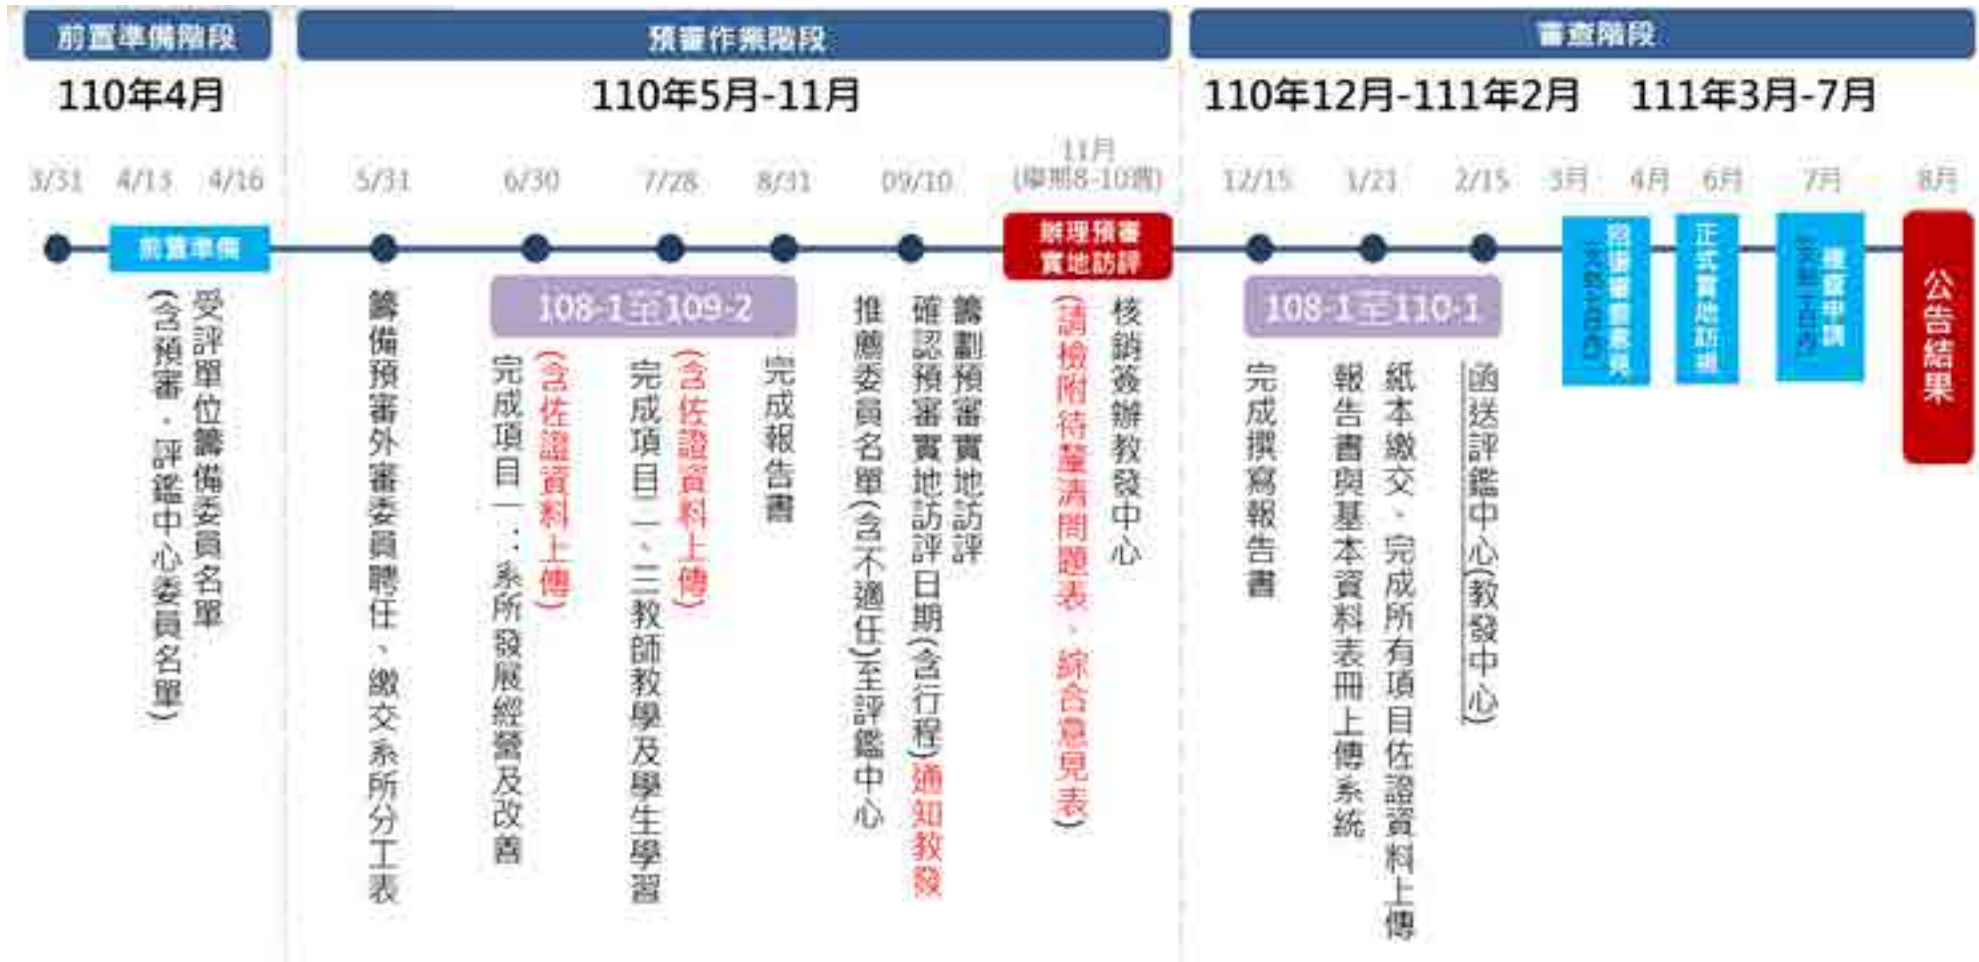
前置準備階段

110年4月

3/31 4/13 4/16

前置準備

受評單位籌備委員名單(含預審、評鑑中心委員名單)

預審作業階段

110年5月-11月

5/31 6/30 7/28 8/31 09/10 11月(學期8-10週)

籌備預審外審委員聘任、繳交系所分工表

108-1至109-2

完成項目一：系所發展經營及改善(含佐證資料上傳)

完成項目二、三教師教學及學生學習(含佐證資料上傳)

完成報告書

推薦委員名單(含不適任)至評鑑中心

籌劃預審實地訪評確認預審實地訪評日期(含行程)通知教發

辦理預審實地訪評

核銷簽辦教發中心(請檢附待釐清問題表、綜合意見表)

審查階段

110年12月-111年2月 111年3月-7月

12/15 1/21 2/15 3月 4月 6月 7月 8月

108-1至110-1

完成撰寫報告書

紙本繳交、完成所有項目佐證資料上傳報告書與基本資料表冊上傳系統

函送評鑑中心(教發中心)

回覆審查意見

正式實地訪評

提寫申覆

公告結果